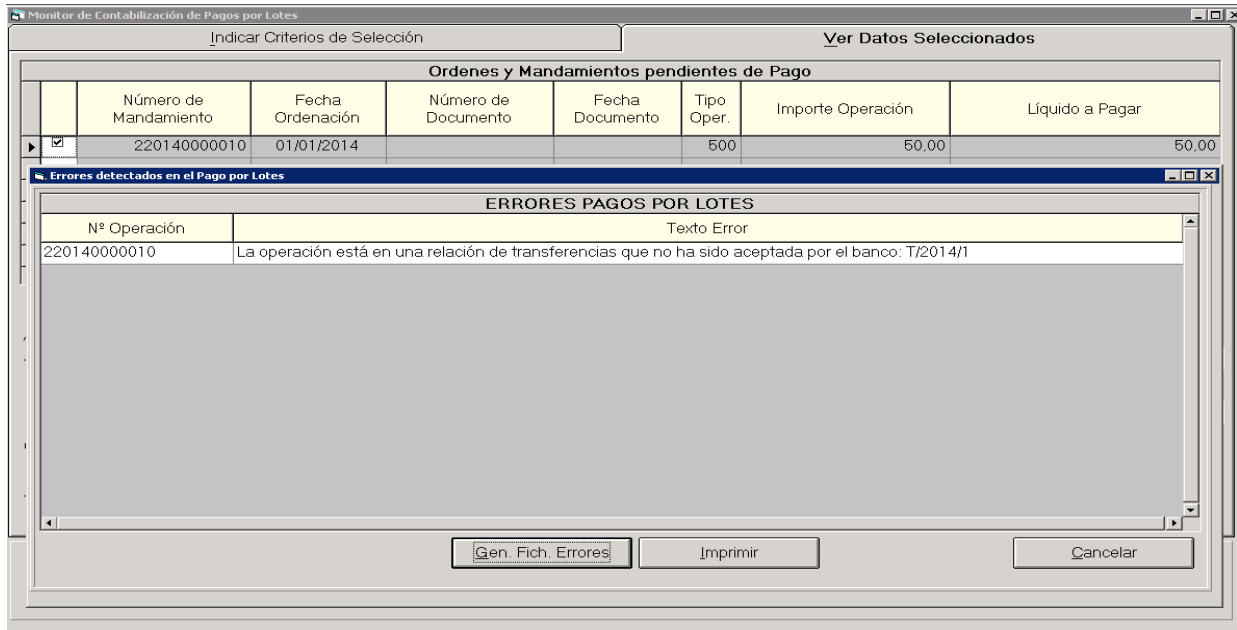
Monitor de Contabilización de Pagos por Lotes

Indicar Criterios de Selección

Ver Datos Seleccionados

Ordenes y Mandamientos pendientes de Pago

| | Número de Mandamiento | Fecha Ordenación | Número de Documento | Fecha Documento | Tipo Oper. | Importe Operación | Líquido a Pagar |
|---|---|---|---|---|---|---|---|
| ☑ | 220140000010 | 01/01/2014 | | | 500 | 50,00 | 50,00 |

Errores detectados en el Pago por Lotes

ERRORES PAGOS POR LOTES

| Nº Operación | Texto Error |
|---|---|
| 220140000010 | La operación está en una relación de transferencias que no ha sido aceptada por el banco: T/2014/1 |

Gen. Fich. Errores

Imprimir

Cancelar